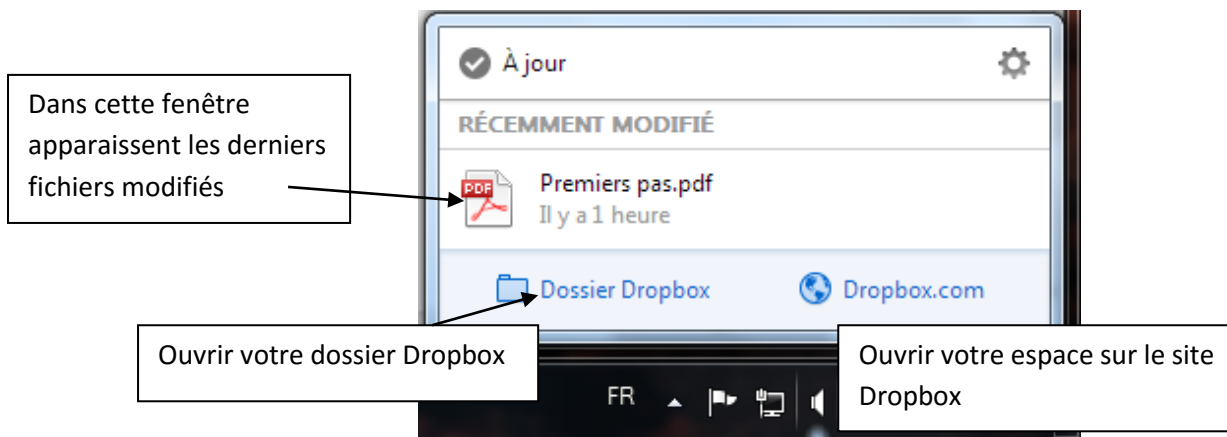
Dans cette fenêtre apparaissent les derniers fichiers modifiés

À jour

RÉCEMMENT MODIFIÉ

PDF

Premiers pas.pdf
Il y a 1 heure

Dossier Dropbox

Dropbox.com

Ouvrir votre dossier Dropbox

Ouvrir votre espace sur le site Dropbox

FR